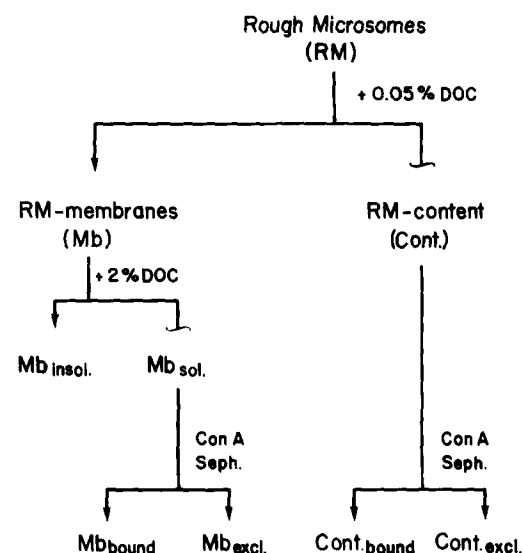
Rough Microsomes (RM)

+ 0.05 % DOC

RM-membranes (Mb)

RM-content (Cont.)

+ 2 % DOC

$\text{Mb}_{\text{insol.}}$

$\text{Mb}_{\text{sol.}}$

Con A Seph.

Con A Seph.

$\text{Mb}_{\text{bound}}$

$\text{Mb}_{\text{excl.}}$

$\text{Cont.}_{\text{bound}}$

$\text{Cont.}_{\text{excl.}}$